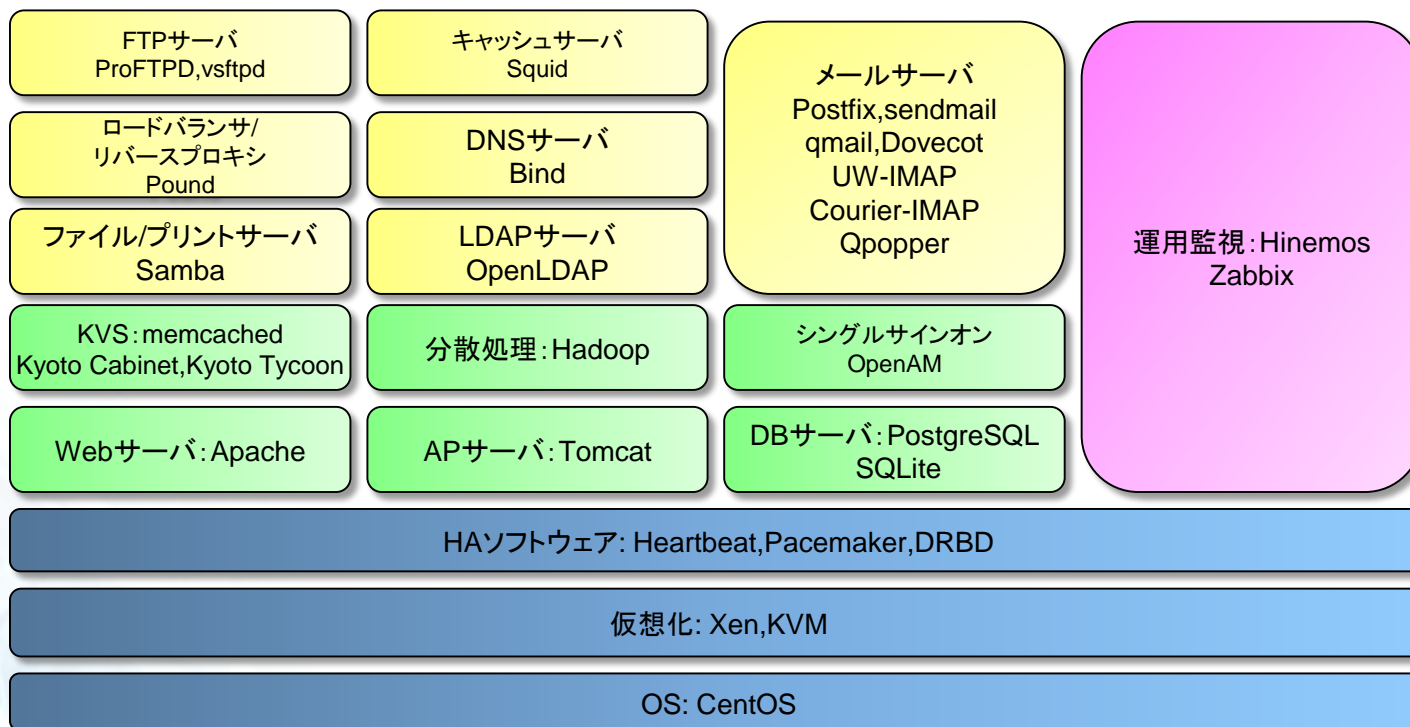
FTPサーバ
ProFTPD,vsftpd

キャッシュサーバ
Squid

メールサーバ
Postfix,sendmail
qmail,Dovecot
UW-IMAP
Courier-IMAP
Qpopper

運用監視:Hinemos
Zabbix

ロードバランサ/
リバースプロキシ
Pound

DNSサーバ
Bind

ファイル/プリントサーバ
Samba

LDAPサーバ
OpenLDAP

KVS:memcached
Kyoto Cabinet,Kyoto Tycoon

分散処理:Hadoop

シングルサインオン
OpenAM

Webサーバ:Apache

APサーバ:Tomcat

DBサーバ:PostgreSQL
SQLite

HAソフトウェア: Heartbeat,Pacemaker,DRBD

仮想化: Xen,KVM

OS: CentOS